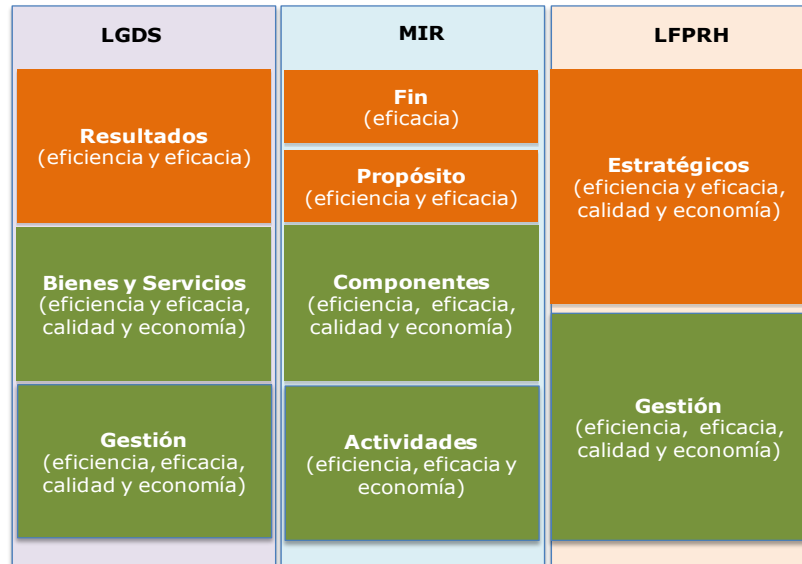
LGDS

Resultados
(eficiencia y eficacia)

Bienes y Servicios
(eficiencia y eficacia, calidad y economía)

Gestión
(eficiencia, eficacia, calidad y economía)

MIR

Fin
(eficacia)

Propósito
(eficiencia y eficacia)

Componentes
(eficiencia, eficacia, calidad y economía)

Actividades
(eficiencia, eficacia y economía)

LFPRH

Estratégicos
(eficiencia y eficacia, calidad y economía)

Gestión
(eficiencia, eficacia, calidad y economía)